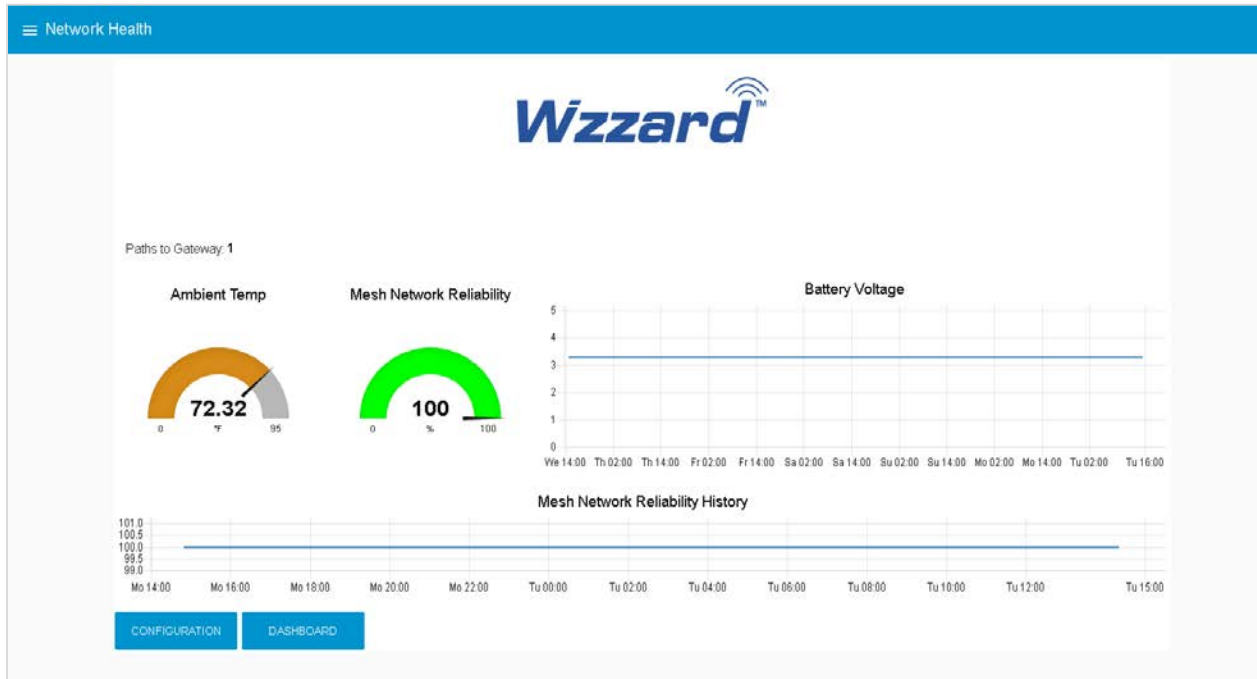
≡ Network Health

Wzzard™

Paths to Gateway: 1

Ambient Temp

72.32

0 °F 95

Mesh Network Reliability

100

0 % 100

Battery Voltage

5
4
3
2
1
0

We 14:00 Th 02:00 Th 14:00 Fr 02:00 Fr 14:00 Sa 02:00 Sa 14:00 Su 02:00 Su 14:00 Mo 02:00 Mo 14:00 Tu 02:00 Tu 16:00

Mesh Network Reliability History

101.0
100.5
100.0
99.5
99.0

Mo 14:00 Mo 16:00 Mo 18:00 Mo 20:00 Mo 22:00 Tu 00:00 Tu 02:00 Tu 04:00 Tu 06:00 Tu 08:00 Tu 10:00 Tu 12:00 Tu 15:00

CONFIGURATION

DASHBOARD